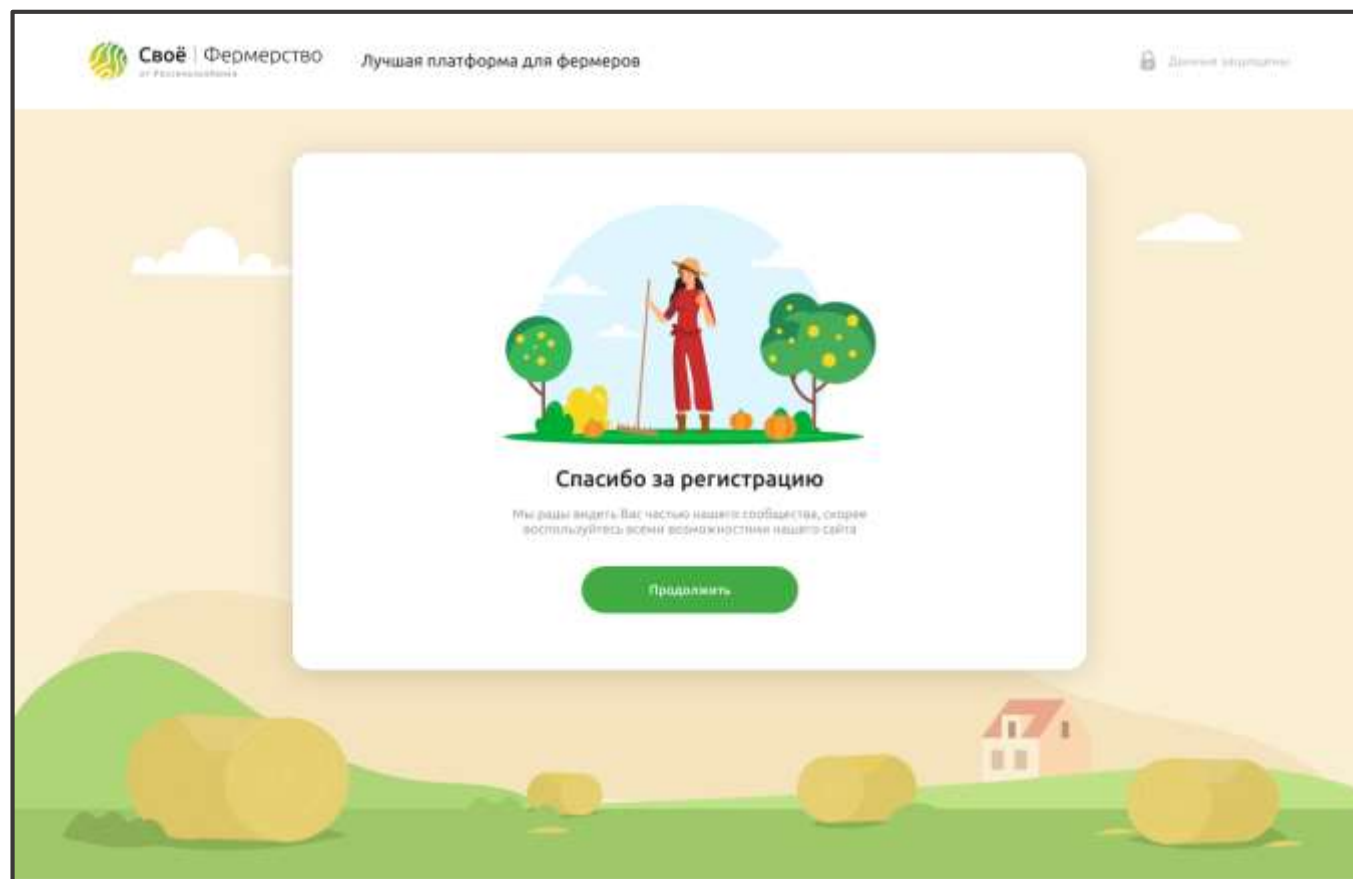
Своё | Фермерство
от Россельхозбанка

Лучшая платформа для фермеров

Данные защищены

Спасибо за регистрацию

Мы рады видеть Вас частью нашего сообщества, скорее воспользуйтесь всеми возможностями нашего сайта

Продолжить